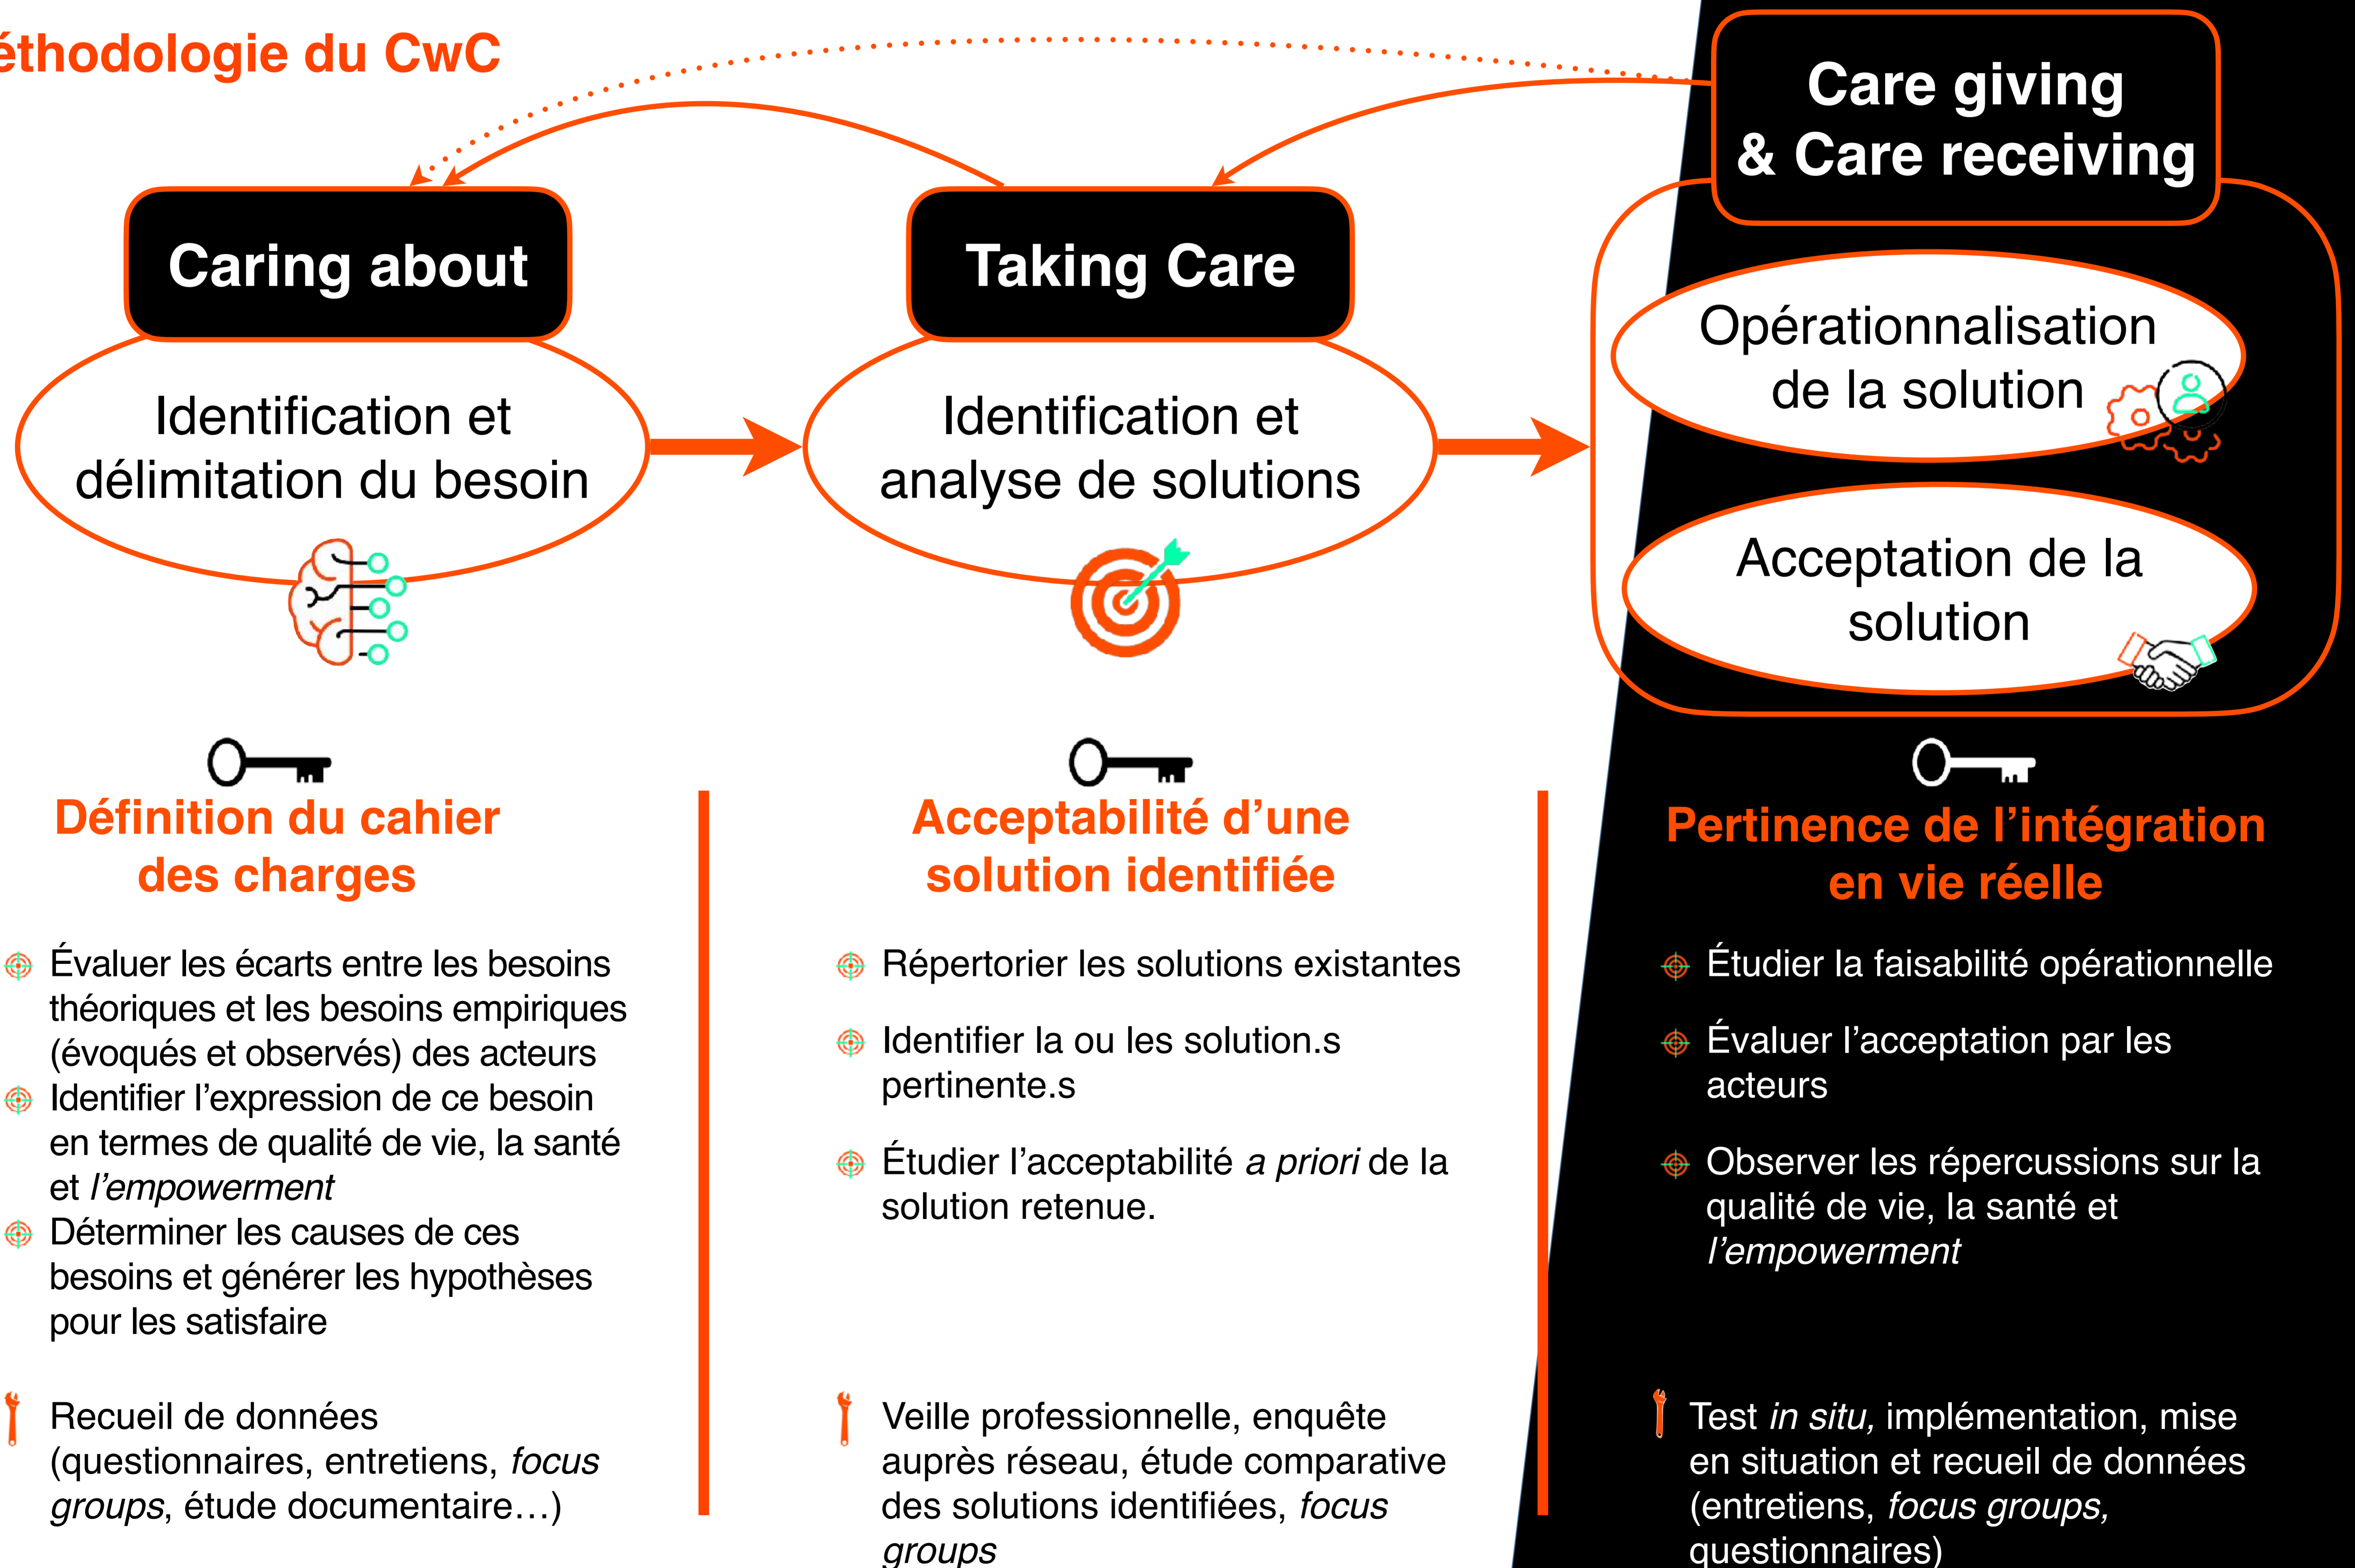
éthodologie du CwC

Care giving & Care receiving

Caring about

Taking Care

Identification et délimitation du besoin

Identification et analyse de solutions

Opérationnalisation de la solution

Acceptation de la solution

Définition du cahier des charges

Évaluer les écarts entre les besoins théoriques et les besoins empiriques (évoqués et observés) des acteurs

Identifier l'expression de ce besoin en termes de qualité de vie, la santé et *l'empowerment*

Déterminer les causes de ces besoins et générer les hypothèses pour les satisfaire

Recueil de données (questionnaires, entretiens, *focus groups*, étude documentaire…)

Acceptabilité d'une solution identifiée

Répertorier les solutions existantes

Identifier la ou les solution.s pertinente.s

Étudier l'acceptabilité *a priori* de la solution retenue.

Veille professionnelle, enquête auprès réseau, étude comparative des solutions identifiées, *focus groups*

Pertinence de l'intégration en vie réelle

Étudier la faisabilité opérationnelle

Évaluer l'acceptation par les acteurs

Observer les répercussions sur la qualité de vie, la santé et *l'empowerment*

Test *in situ,* implémentation, mise en situation et recueil de données (entretiens, *focus groups,* questionnaires)